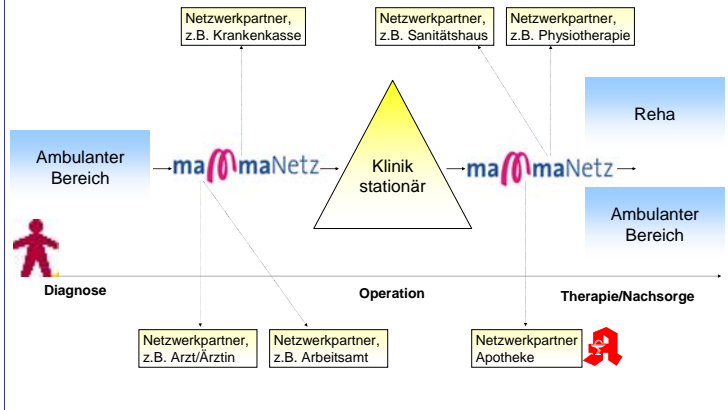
Netzwerkpartner, z.B. Krankenkasse

Netzwerkpartner, z.B. Sanitätshaus

Netzwerkpartner, z.B. Physiotherapie

Reha

Ambulanter Bereich

mammaNetz

Klinik stationär

mammaNetz

Ambulanter Bereich

Diagnose

Operation

Therapie/Nachsorge

Netzwerkpartner, z.B. Arzt/Ärztin

Netzwerkpartner, z.B. Arbeitsamt

Netzwerkpartner Apotheke